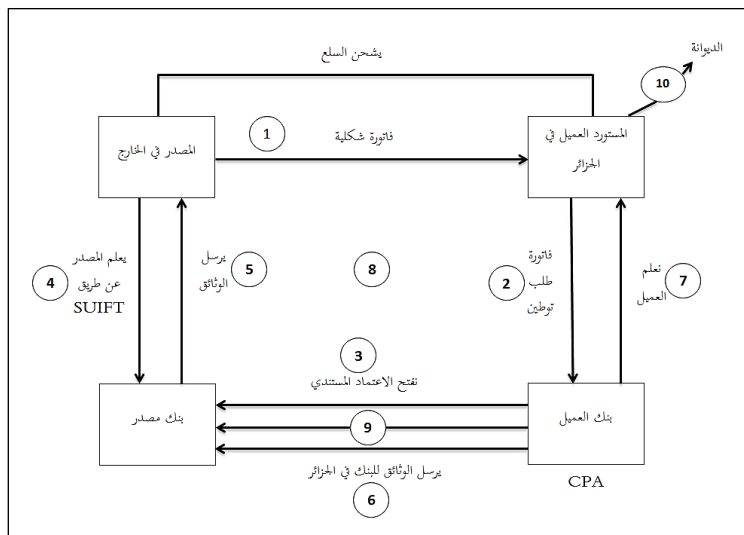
يشحن السلع

الديوانة

10

المصدر في الخارج

1

فاتورة شكلية

المستورد العميل في الجزائر

يعلم المصدر عن طريق SUIFT

4

يرسل الوثائق

5

8

فاتورة طلب توطين

2

تعلم العميل

7

3

تفتح الاعتماد المستندي

بنك مصدر

9

بنك العميل

يرسل الوثائق للبنك في الجزائر

6

CPA